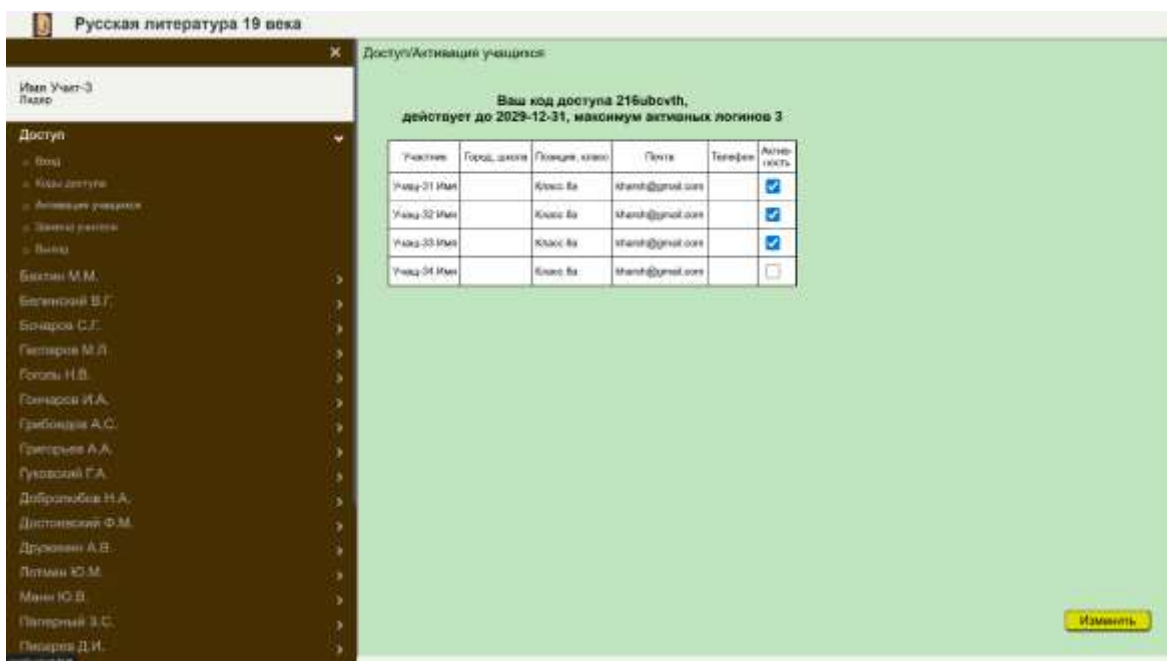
Русская литература 19 века

×

Имя Учит-3
Лидер

Доступ
Вход
Коды доступа
Активация учащихся
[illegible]
Выход

Бахтин М.М.
Белинский В.Г.
Бочаров С.Г.
Гаспаров М.Л.
Гоголь Н.В.
Гончаров И.А.
Грибоедов А.С.
Григорьев А.А.
Гуковский Г.А.
Добролюбов Н.А.
Достоевский Ф.М.
Дружинин А.В.
Лотман Ю.М.
Манн Ю.В.
Паперный З.С.
Писарев Д.И.

Доступ/Активация учащихся

Ваш код доступа 216ubovth,
действует до 2029-12-31, максимум активных логинов 3

| Участник | Город, школа | Позиция, класс | Почта | Телефон | Активность |
|---|---|---|---|---|---|
| Учащ-31 Имя | | Класс 8а | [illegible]@gmail.com | | ☑ |
| Учащ-32 Имя | | Класс 8а | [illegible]@gmail.com | | ☑ |
| Учащ-33 Имя | | Класс 8а | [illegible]@gmail.com | | ☑ |
| Учащ-34 Имя | | Класс 8а | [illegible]@gmail.com | | ☐ |

Изменить